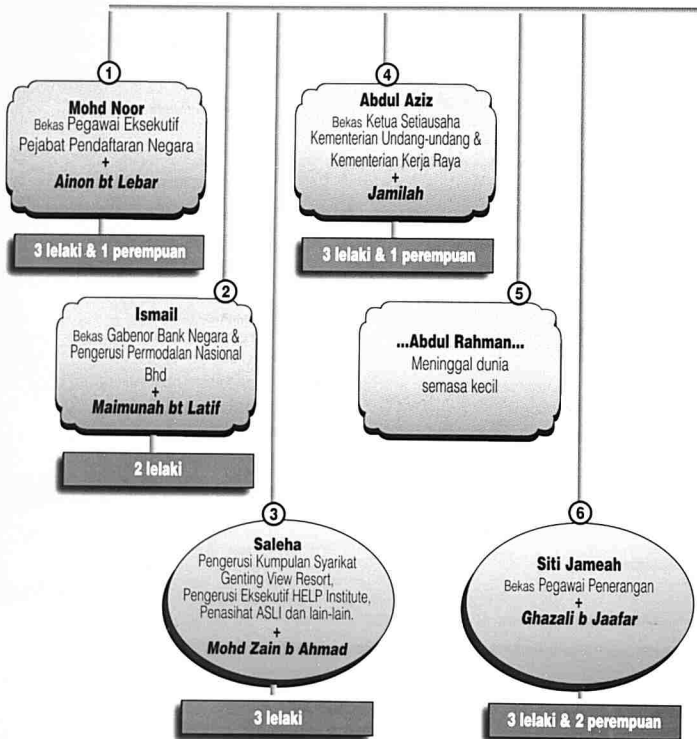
1

Mohd Noor
Bekas Pegawai Eksekutif Pejabat Pendaftaran Negara
+
Ainon bt Lebar

3 lelaki & 1 perempuan

2

Ismail
Bekas Gabenor Bank Negara & Pengerusi Permodalan Nasional Bhd
+
Maimunah bt Latif

2 lelaki

3

Saleha
Pengerusi Kumpulan Syarikat Genting View Resort, Pengerusi Eksekutif HELP Institute, Penasihat ASLI dan lain-lain.
+
Mohd Zain b Ahmad

3 lelaki

4

Abdul Aziz
Bekas Ketua Setiausaha Kementerian Undang-undang & Kementerian Kerja Raya
+
Jamilah

3 lelaki & 1 perempuan

5

...Abdul Rahman...
Meninggal dunia semasa kecil

6

Siti Jameah
Bekas Pegawai Penerangan
+
Ghazali b Jaafar

3 lelaki & 2 perempuan